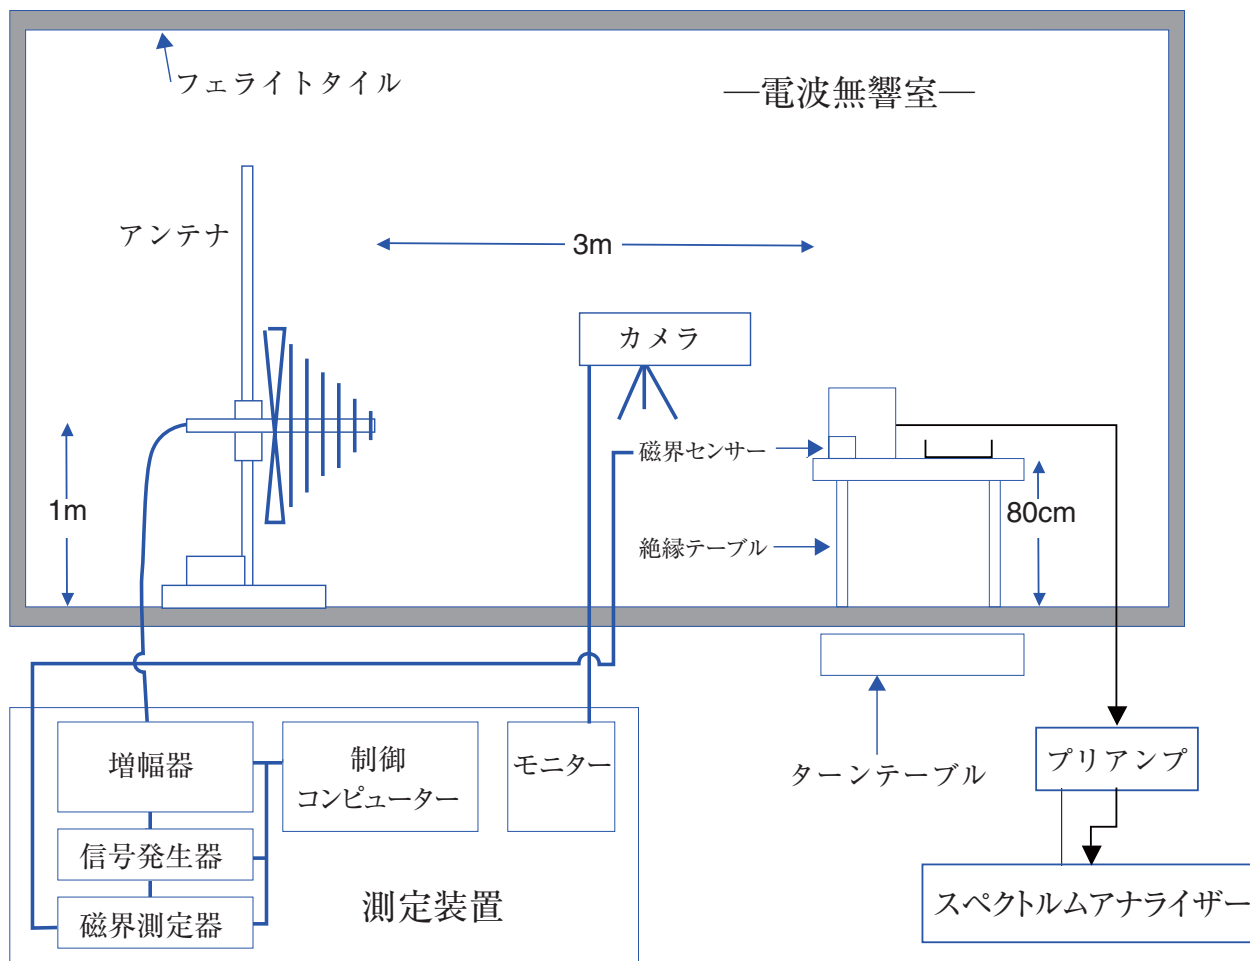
フェライトタイル

—電波無響室—

アンテナ

3m

カメラ

磁界センサー

1m

80cm

絶縁テーブル

増幅器

制御
コンピューター

モニター

ターンテーブル

プリアンプ

信号発生器

測定装置

磁界測定器

スペクトルムアナライザー